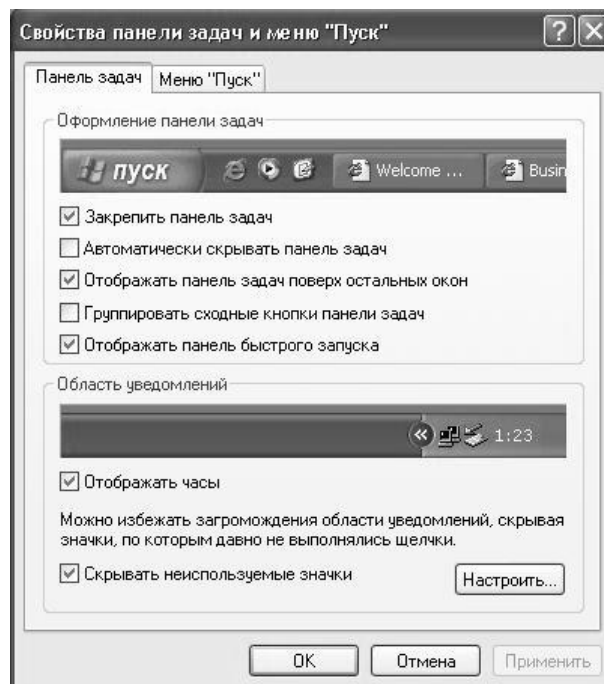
Свойства панели задач и меню "Пуск"

?

Панель задач

Меню "Пуск"

Оформление панели задач

пуск

Welcome ...

Busin

Закрепить панель задач

Автоматически скрывать панель задач

Отображать панель задач поверх остальных окон

Группировать сходные кнопки панели задач

Отображать панель быстрого запуска

Область уведомлений

1:23

Отображать часы

Можно избежать загромождения области уведомлений, скрывая значки, по которым давно не выполнялись щелчки.

Скрывать неиспользуемые значки

Настроить...

OK

Отмена

Применить